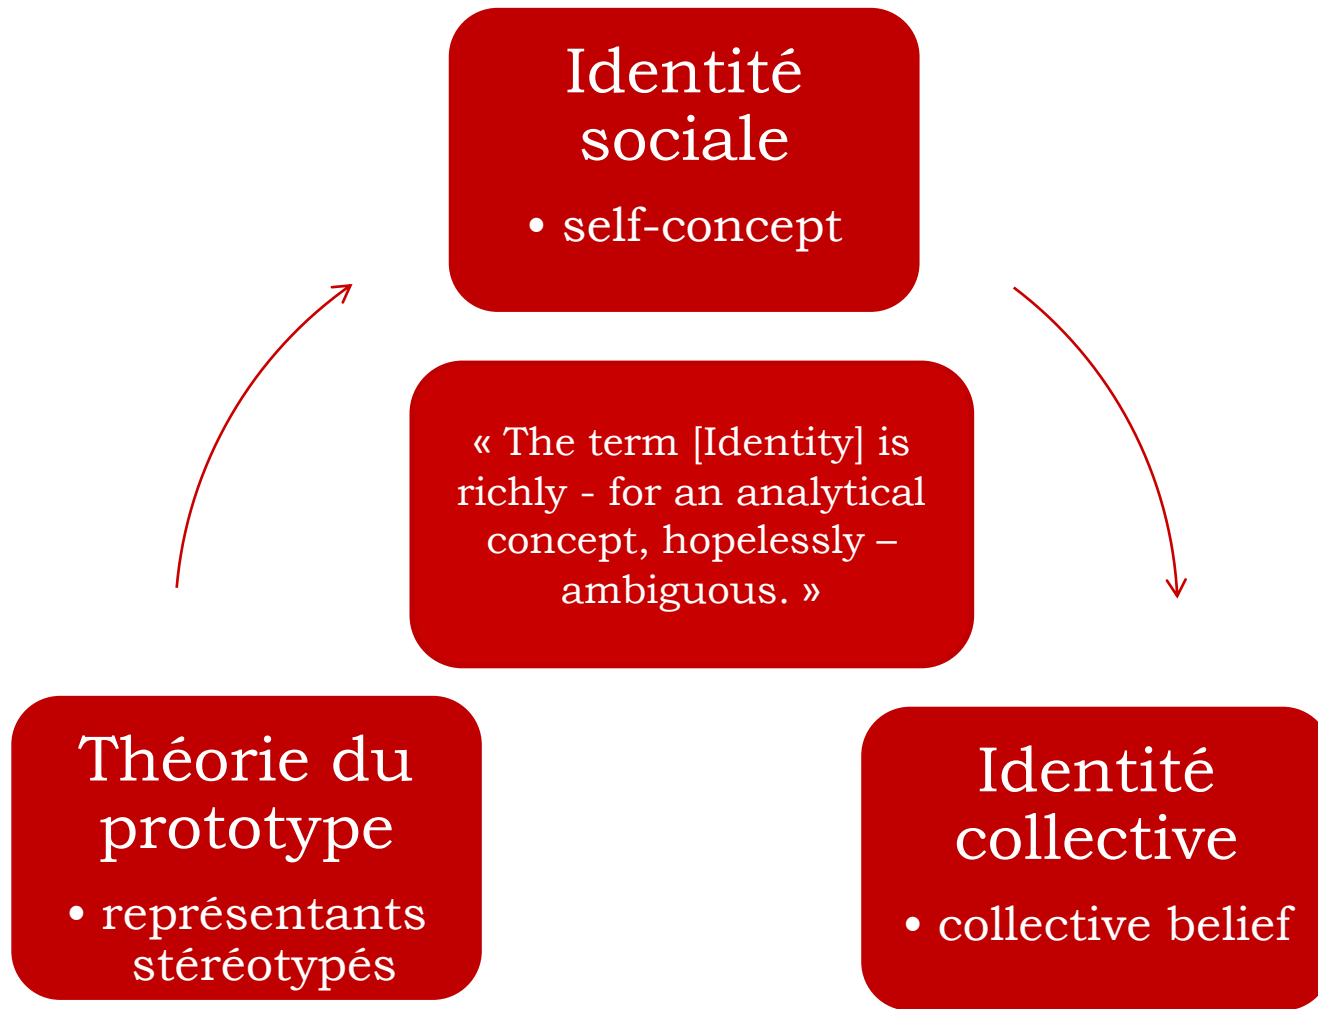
Identité sociale

• self-concept

« The term [Identity] is richly - for an analytical concept, hopelessly – ambiguous. »

Théorie du prototype

• représentants stéréotypés

Identité collective

• collective belief